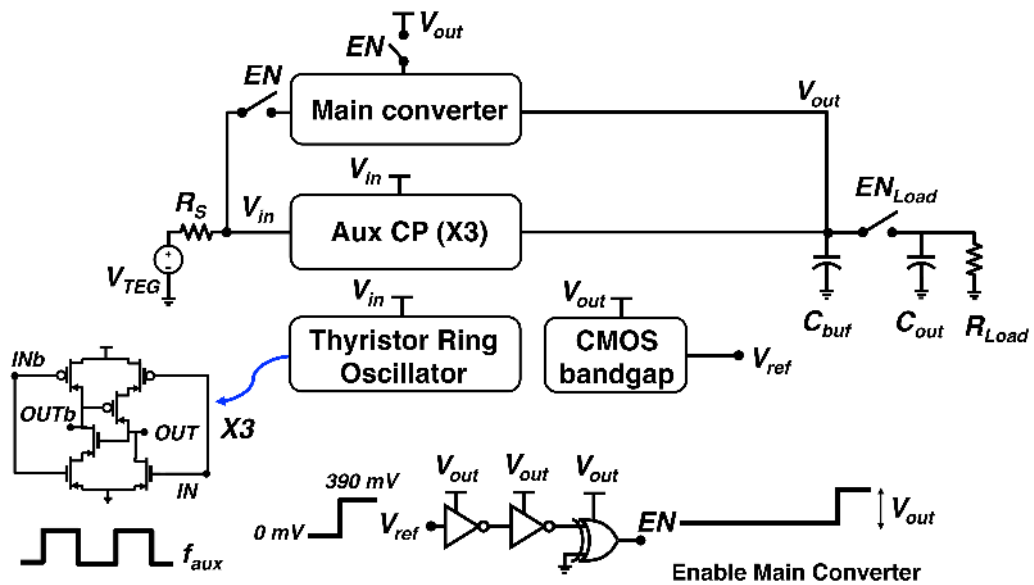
$V_{out}$
EN
EN
Main converter
$V_{out}$
$V_{in}$
$R_S$
$V_{in}$
Aux CP (X3)
$EN_{Load}$
$V_{TEG}$
$V_{in}$
$V_{out}$
Thyristor Ring Oscillator
CMOS bandgap
$V_{ref}$
$C_{buf}$
$C_{out}$
$R_{Load}$
INb
OUTb
OUT
IN
X3
$f_{aux}$
390 mV
0 mV
$V_{ref}$
$V_{out}$
$V_{out}$
$V_{out}$
EN
$V_{out}$
Enable Main Converter